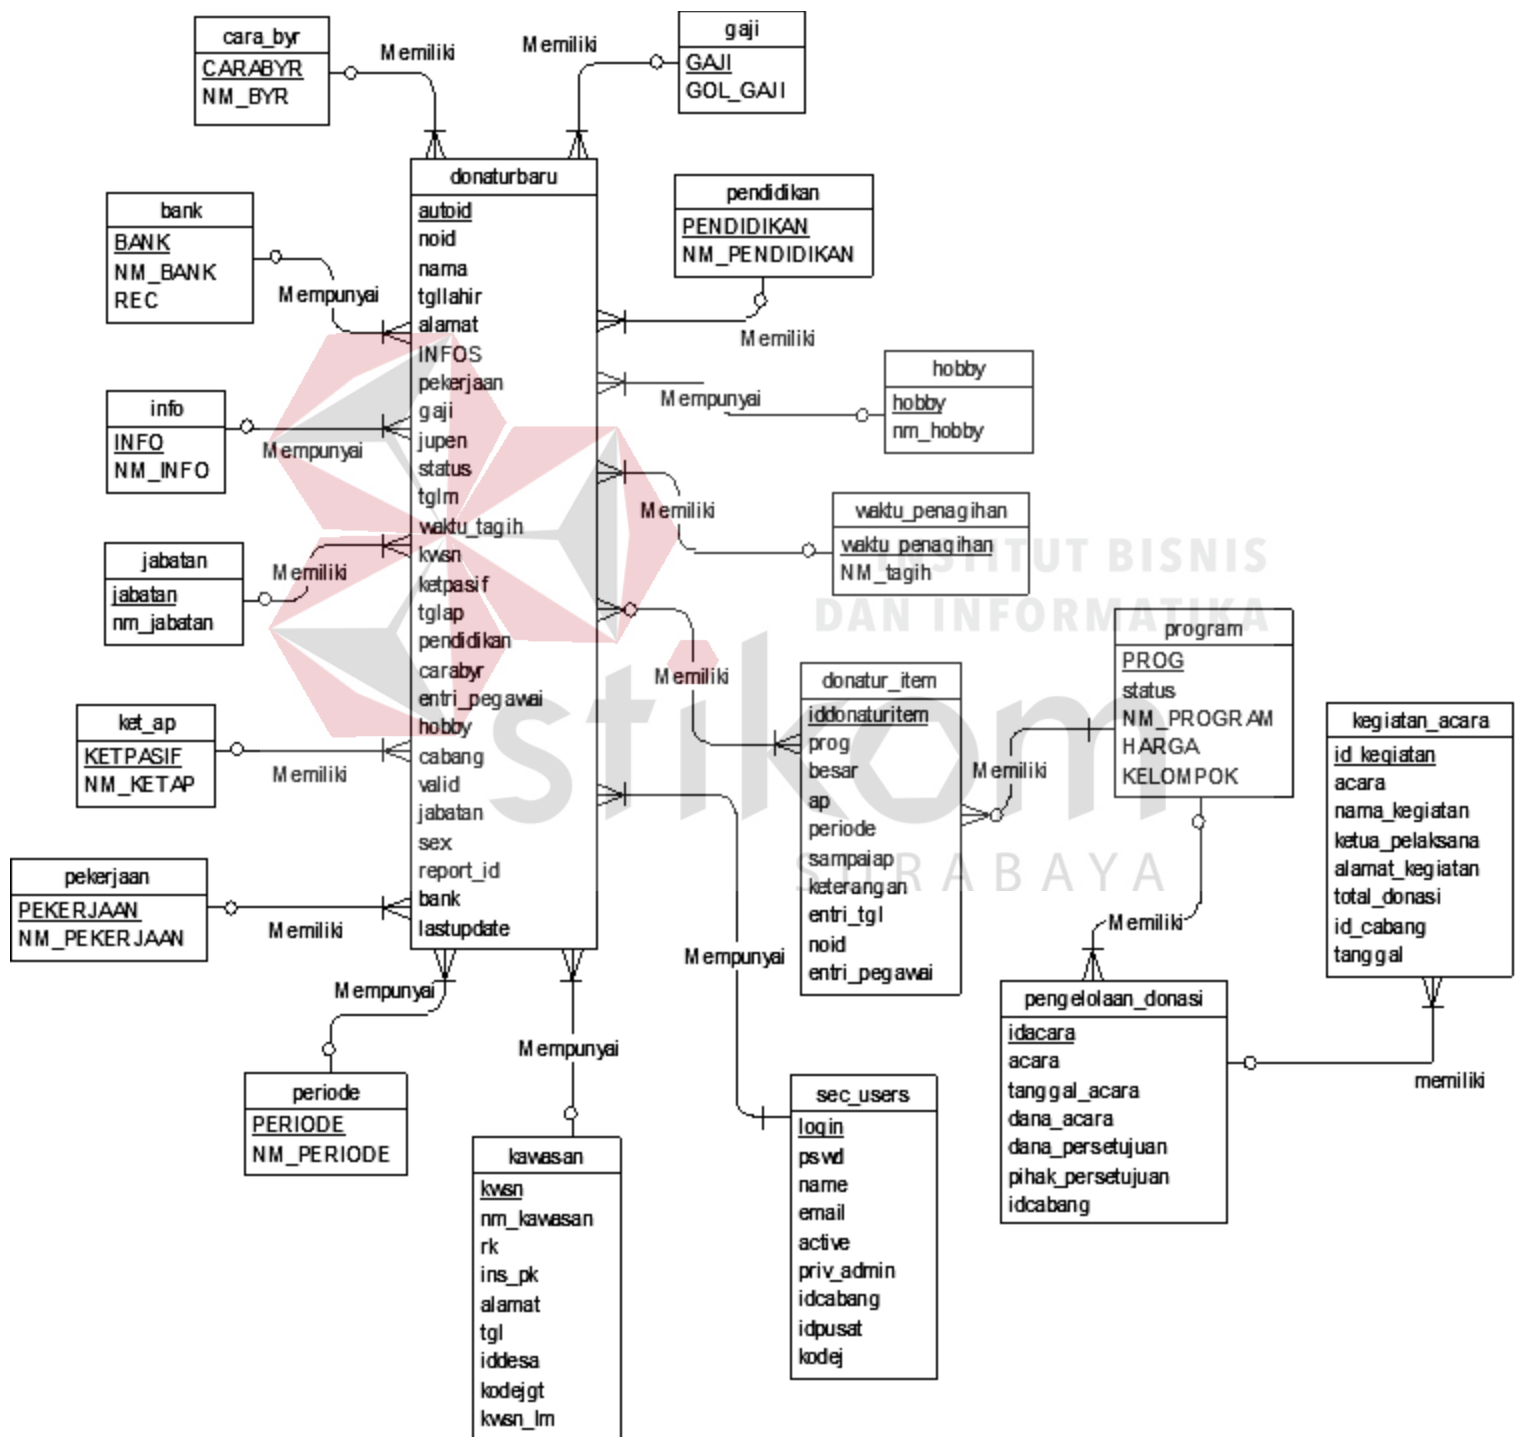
cara_byr
CARABYR
NM_BYR

Memiliki

Memiliki

gaji
GAJI
GOL_GAJI

donaturbaru
autoid
noid
nama
tgllahir
alamat
INFOS
pekerjaan
gaji
jupen
status
tglm
waktu_tagih
kwsn
ketpasif
tglap
pendidikan
carabyr
entri_pegawai
hobby
cabang
valid
jabatan
sex
report_id
bank
lastupdate

bank
BANK
NM_BANK
REC

Mempunyai

pendidikan
PENDIDIKAN
NM_PENDIDIKAN

Memiliki

hobby
hobby
nm_hobby

Mempunyai

info
INFO
NM_INFO

Mempunyai

Memiliki

waktu_penagihan
waktu_penagihan
NM_tagih

jabatan
jabatan
nm_jabatan

Memiliki

INSTITUT BISNIS
DAN INFORMATIKA

program
PROG
status
NM_PROGRAM
HARGA
KELOMPOK

Memiliki

donatur_item
iddonaturitem
prog
besar
ap
periode
sampaiap
keterangan
entri_tgl
noid
entri_pegawai

ket_ap
KETPASIF
NM_KETAP

Memiliki

Memiliki

kegiatan_acara
id_kegiatan
acara
nama_kegiatan
ketua_pelaksana
alamat_kegiatan
total_donasi
id_cabang
tanggal

stikom
SURABAYA

pekerjaan
PEKERJAAN
NM_PEKERJAAN

Memiliki

Memiliki

Mempunyai

Mempunyai

pengelolaan_donasi
idacara
acara
tanggal_acara
dana_acara
dana_persetujuan
pihak_persetujuan
idcabang

Mempunyai

memiliki

periode
PERIODE
NM_PERIODE

kawasan
kwsn
nm_kawasan
rk
ins_pk
alamat
tgl
iddesa
kodejgt
kwsn_lm

sec_users
login
pswd
name
email
active
priv_admin
idcabang
idpusat
kodej